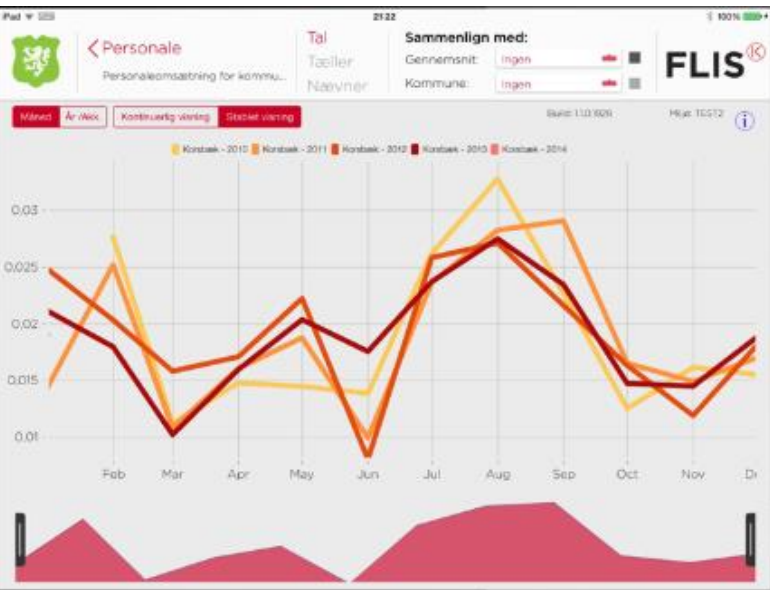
iPad 21:22 100%

< Personale
Personaleomsætning for kommu...

Tal
Tæller
Nævner

Sammenlign med:
Gennemsnit: Ingen
Kommune: Ingen

FLIS

Måned | År (Akk
Kontinuerlig visning | Stablet visning

Build: 1.0.926
Miljø: TEST2

Korsbæk - 2010 | Korsbæk - 2011 | Korsbæk - 2012 | Korsbæk - 2013 | Korsbæk - 2014

0.03
0.025
0.02
0.015
0.01

Feb Mar Apr May Jun Jul Aug Sep Oct Nov De